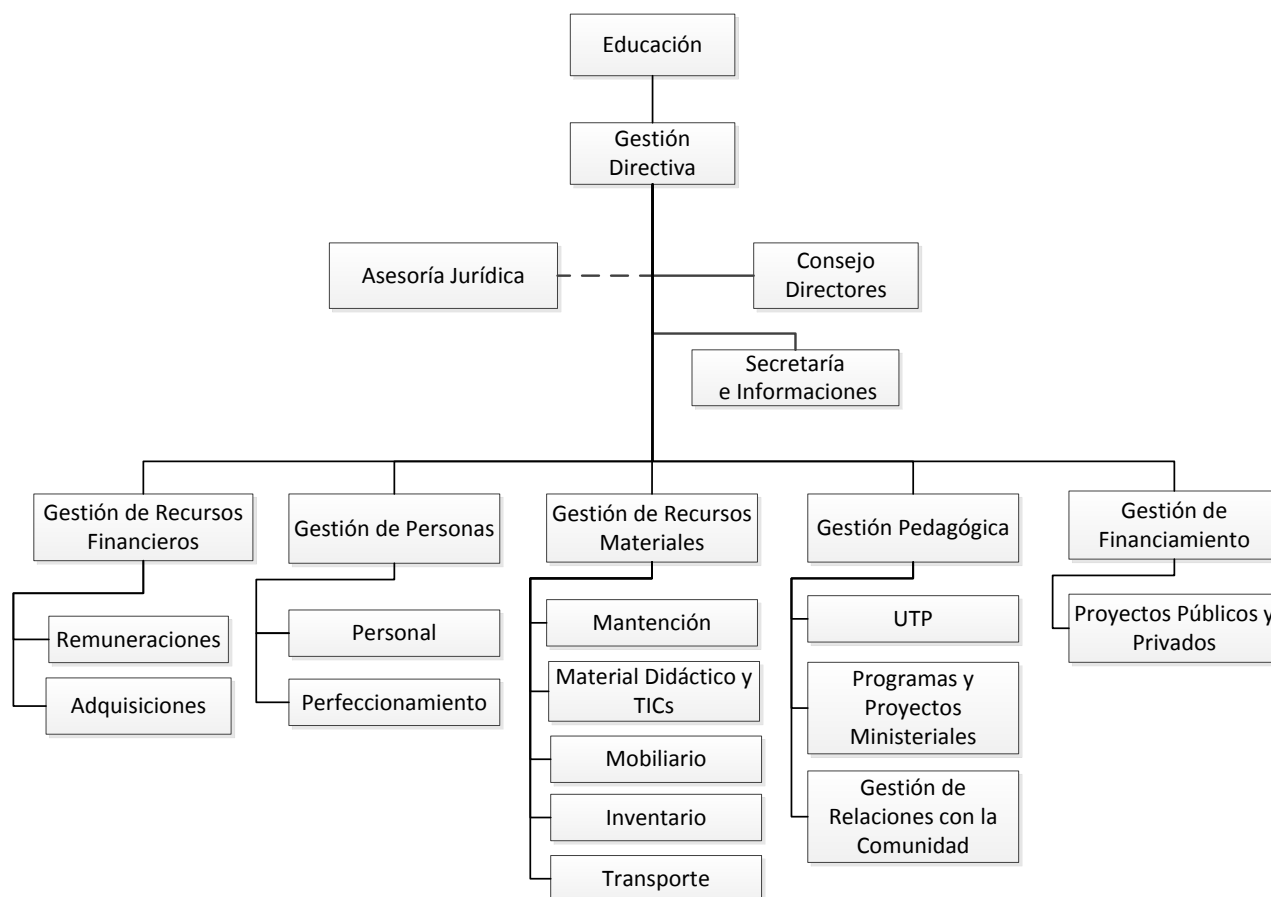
Educación

Gestión Directiva

Asesoría Jurídica

Consejo Directores

Secretaría e Informaciones

Gestión de Recursos Financieros

Remuneraciones

Adquisiciones

Gestión de Personas

Personal

Perfeccionamiento

Gestión de Recursos Materiales

Mantención

Material Didáctico y TICs

Mobiliario

Inventario

Transporte

Gestión Pedagógica

UTP

Programas y Proyectos Ministeriales

Gestión de Relaciones con la Comunidad

Gestión de Financiamiento

Proyectos Públicos y Privados